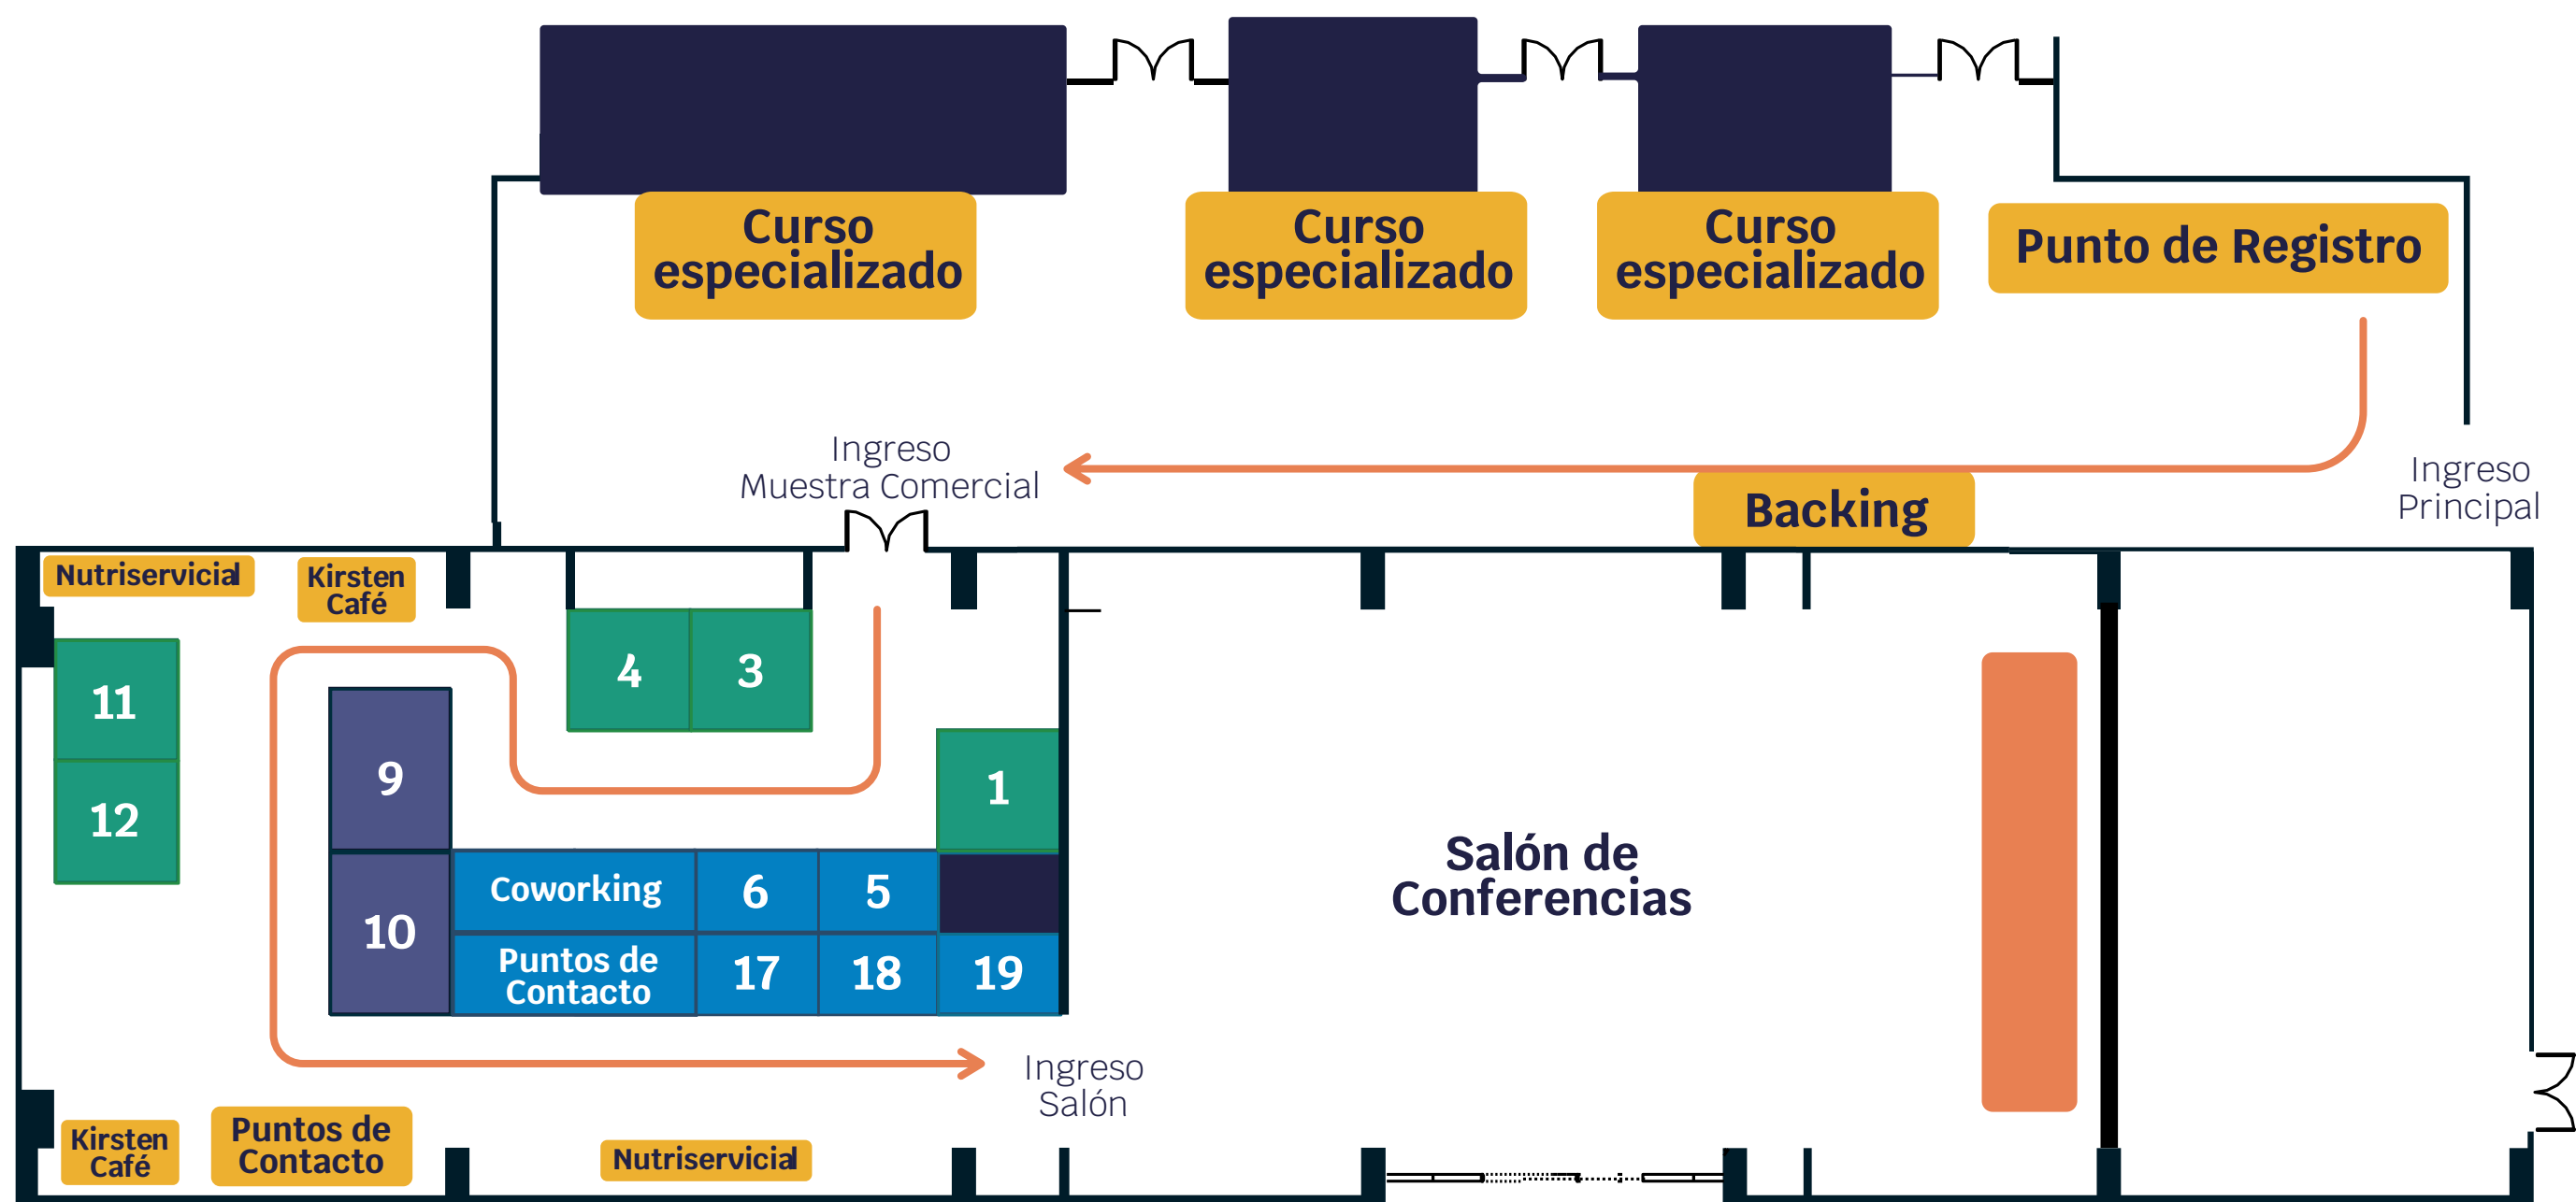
Curso especializado

Curso especializado

Curso especializado

Punto de Registro

Ingreso Muestra Comercial

Backing

Ingreso Principal

Nutriservicial

Kirsten Café

4

3

11

9

1

12

Salón de Conferencias

Coworking

6

5

10

Puntos de Contacto

17

18

19

Ingreso Salón

Kirsten Café

Puntos de Contacto

Nutriservicial